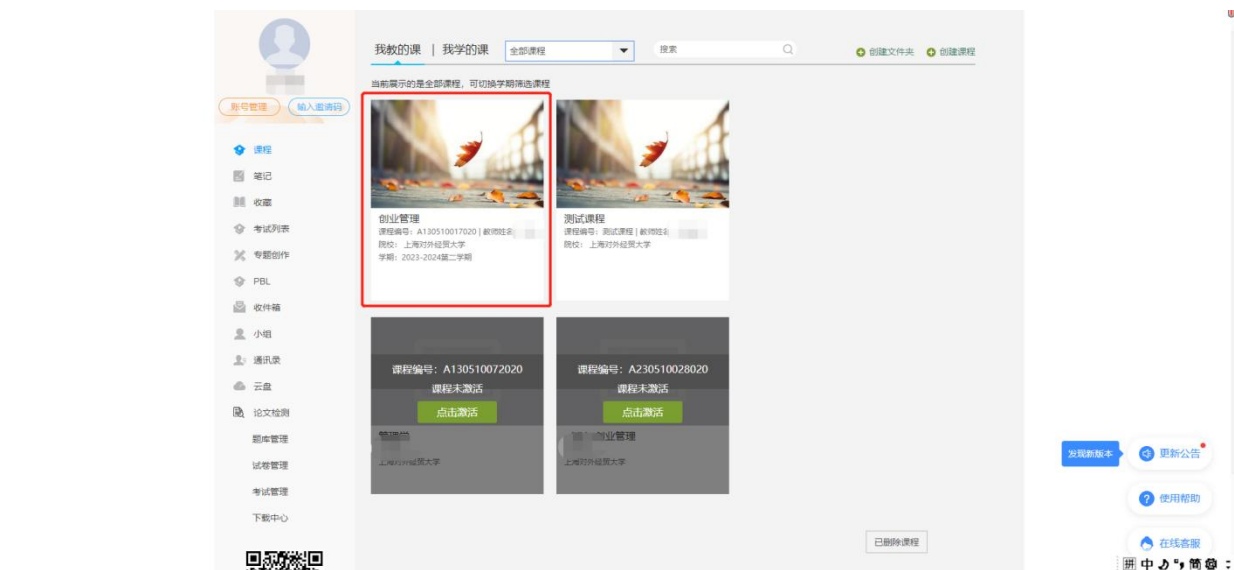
账号管理　输入邀请码

课程
笔记
收藏
考试列表
专题创作
PBL
收件箱
小组
通讯录
云盘
论文检测
题库管理
试卷管理
考试管理
下载中心

我教的课 | 我学的课　全部课程　搜索　创建文件夹　创建课程

当前展示的是全部课程，可切换学期筛选课程

创业管理
课程编号：A130510017020 | 教师姓名：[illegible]
院校：上海对外经贸大学
学期：2023-2024第二学期

测试课程
课程编号：测试课程 | 教师姓名：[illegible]
院校：上海对外经贸大学

课程编号：A130510072020
课程未激活
点击激活
管理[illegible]
上海对外经贸大学

课程编号：A230510028020
课程未激活
点击激活
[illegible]业管理
上海对外经贸大学

发现新版本　更新公告
使用帮助
在线客服

已删除课程

拼 中 简